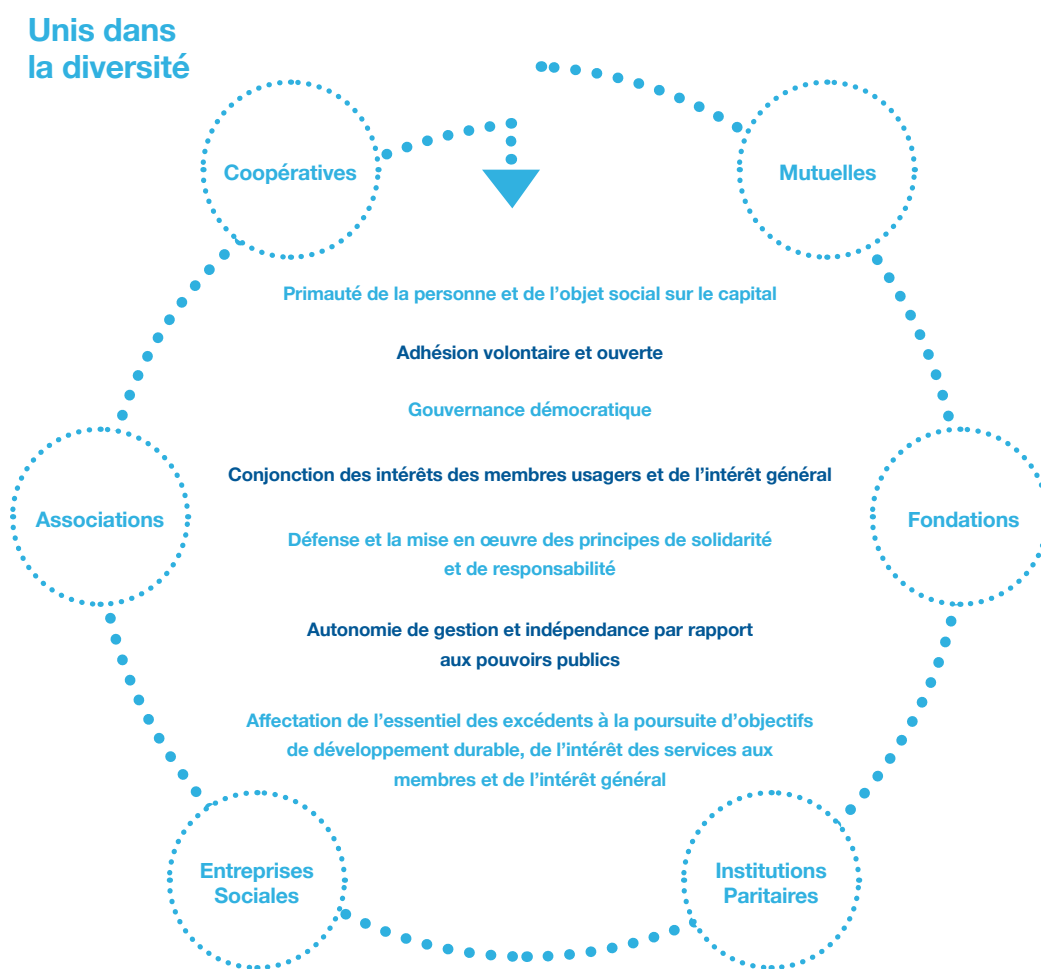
Unis dans la diversité

Coopératives

Mutuelles

Primauté de la personne et de l'objet social sur le capital

Adhésion volontaire et ouverte

Gouvernance démocratique

Conjonction des intérêts des membres usagers et de l'intérêt général

Associations

Fondations

Défense et la mise en œuvre des principes de solidarité et de responsabilité

Autonomie de gestion et indépendance par rapport aux pouvoirs publics

Affectation de l'essentiel des excédents à la poursuite d'objectifs de développement durable, de l'intérêt des services aux membres et de l'intérêt général

Entreprises Sociales

Institutions Paritaires